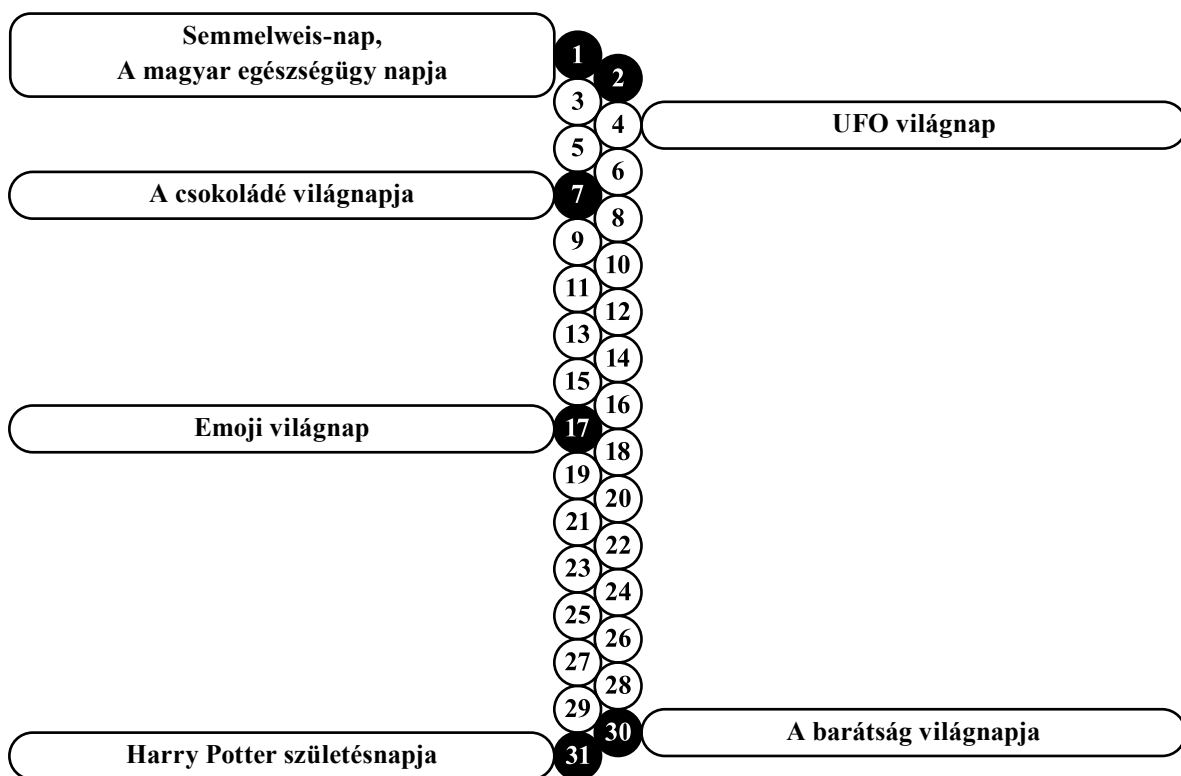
Semmelweis-nap,
A magyar egészségügy napja

1
2
3
4
UFO világnap
5
6
A csokoládé világnapja
7
8
9
10
11
12
13
14
15
16
Emoji világnap
17
18
19
20
21
22
23
24
25
26
27
28
29
30
A barátság világnapja
Harry Potter születésnapja
31